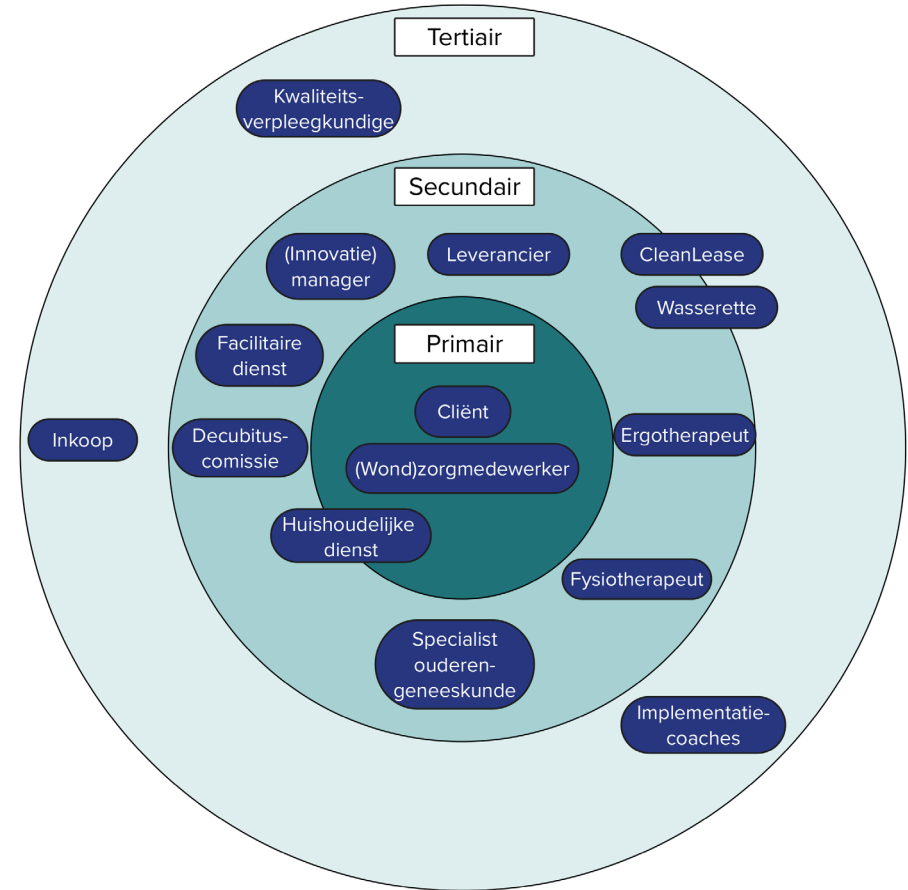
Tertiair

Kwaliteits-verpleegkundige

Secundair

(Innovatie) manager

Leverancier

CleanLease

Wasserette

Primair

Facilitaire dienst

Cliënt

Inkoop

Decubitus-comissie

(Wond)zorgmedewerker

Ergotherapeut

Huishoudelijke dienst

Fysiotherapeut

Specialist ouderen-geneeskunde

Implementatie-coaches